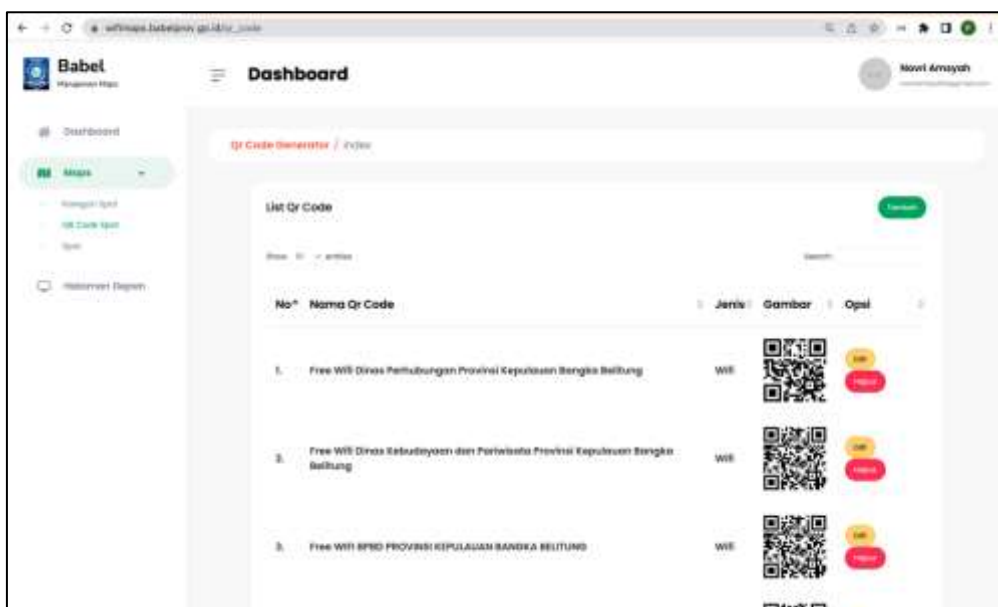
Babel

Dashboard

Novi Amayah

Dashboard

Maps

Halaman Depan

Qr Code Generator / Index

List Qr Code

Tambah

Search:

| No | Nama Qr Code | Jenis | Gambar | Opsi |
|---|---|---|---|---|
| 1. | Free Wifi Dinas Perhubungan Provinsi Kepulauan Bangka Belitung | Wifi | | Edit Hapus |
| 2. | Free Wifi Dinas Kebudayaan dan Pariwisata Provinsi Kepulauan Bangka Belitung | Wifi | | Edit Hapus |
| 3. | Free Wifi BPBD PROVINSI KEPULAUAN BANGKA BELITUNG | Wifi | | Edit Hapus |